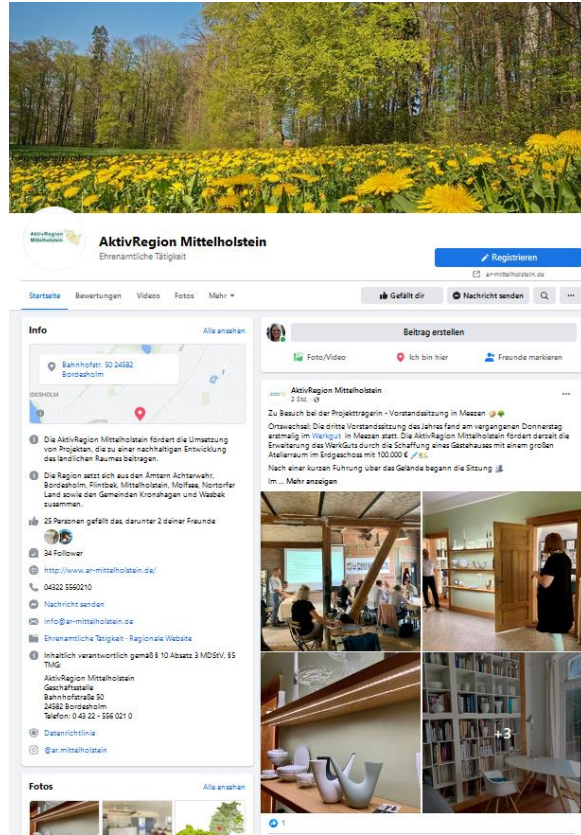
AktivRegion Mittelholstein

AktivRegion Mittelholstein
Ehrenamtliche Tätigkeit

Registrieren
ar-mittelholstein.de

Startseite Bewertungen Videos Fotos Mehr

Gefällt dir Nachricht senden

Info
Alle ansehen

Bahnhofstr. 50 24582 Bordesholm

Die AktivRegion Mittelholstein fördert die Umsetzung von Projekten, die zu einer nachhaltigen Entwicklung des ländlichen Raumes beitragen.

Die Region setzt sich aus den Ämtern Achterwehr, Bordesholm, Flintbek, Mittelholstein, Molfsee, Nortorfer Land sowie den Gemeinden Kronshagen und Wasbek zusammen.

25 Personen gefällt das, darunter 2 deiner Freunde

34 Follower

http://www.ar-mittelholstein.de/

04322 5560210

Nachricht senden

info@ar-mittelholstein.de

Ehrenamtliche Tätigkeit · Regionale Website

Inhaltlich verantwortlich gemäß § 10 Absatz 3 MDStV, §5 TMG:

AktivRegion Mittelholstein
Geschäftsstelle
Bahnhofstraße 50
24582 Bordesholm
Telefon: 0 43 22 - 556 021 0

Datenrichtlinie

@ar.mittelholstein

Fotos
Alle ansehen

Beitrag erstellen

Foto/Video Ich bin hier Freunde markieren

AktivRegion Mittelholstein
2 Std.

Zu Besuch bei der Projektträgerin - Vorstandssitzung in Meezen

Ortswechsel: Die dritte Vorstandssitzung des Jahres fand am vergangenen Donnerstag erstmalig im Werkgut in Meezen statt. Die AktivRegion Mittelholstein fördert derzeit die Erweiterung des WerkGuts durch die Schaffung eines Gästehauses mit einem großen Atelierraum im Erdgeschoss mit 100.000 €

Nach einer kurzen Führung über das Gelände begann die Sitzung

Im ... Mehr anzeigen

+3

1